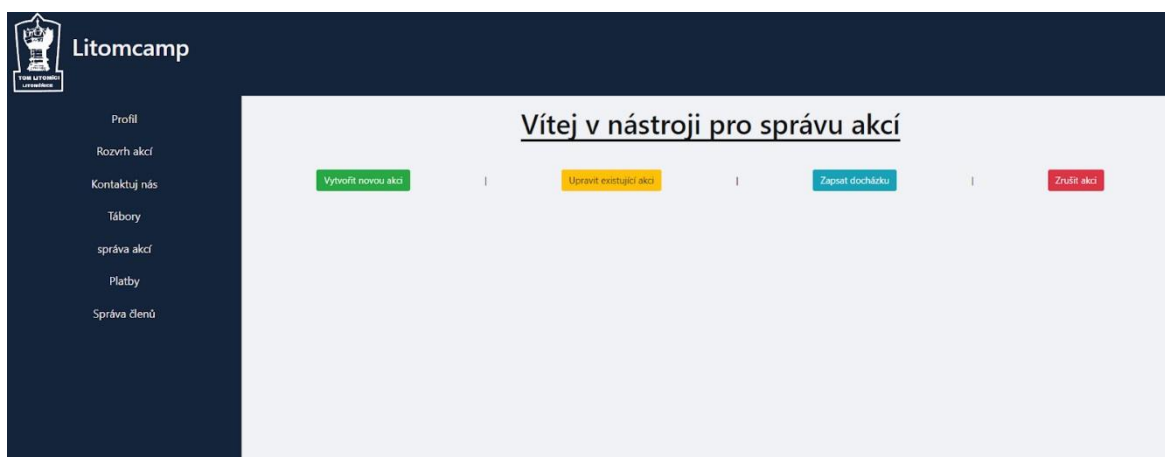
TOM LITOMÍCI
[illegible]

Litomcamp

Profil

Rozvrh akcí

Kontaktuj nás

Tábory

správa akcí

Platby

Správa členů

Vítej v nástroji pro správu akcí

Vytvořit novou akci | Upravit existující akci | Zapsat docházku | Zrušit akci